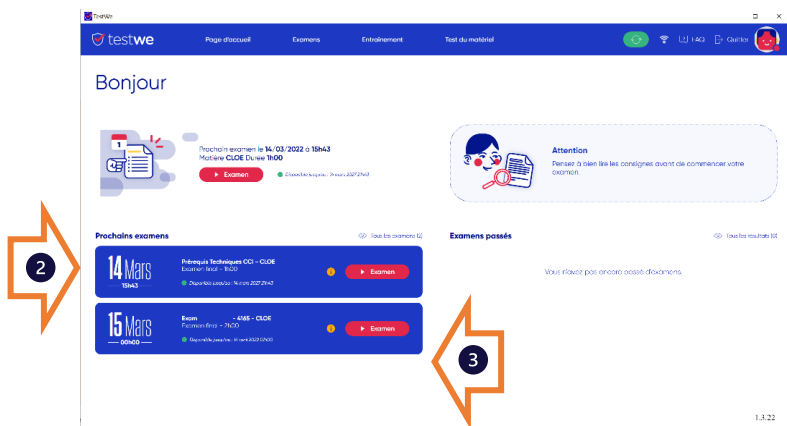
TestWe

testwe

Page d'accueil Examens Entrainement Test du matériel

FAQ Quitter

Bonjour

Prochain examen le 14/03/2022 à 15h43
Matière CLOE Durée 11h00

Examen

Disponible jusqu'au : 14 mars 2027 21h43

Attention

Pensez à bien lire les consignes avant de commencer votre examen.

Prochains examens

Tous les examens (2)

14 Mars
15h43

Prérequis Techniques CCI - CLOE
Examen final - 11h00

Disponible jusqu'au : 14 mars 2027 21h43

Examen

15 Mars
00h00

Exam - 4165 - CLOE
Examen final - 2h00

Disponible jusqu'au : 18 avril 2023 12h00

Examen

Examens passés

Tous les résultats (0)

Vous n'avez pas encore passé d'examens.

2

3

1.3.22